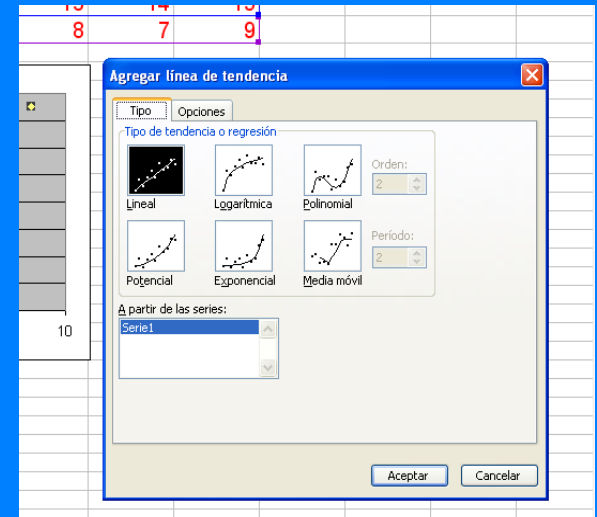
13 14 13
8 7 9

10

Agregar línea de tendencia

Tipo
Opciones

Tipo de tendencia o regresión

Lineal
Logarítmica
Polinomial
Orden:
2

Potencial
Exponencial
Media móvil
Período:
2

A partir de las series:
Serie1

Aceptar
Cancelar